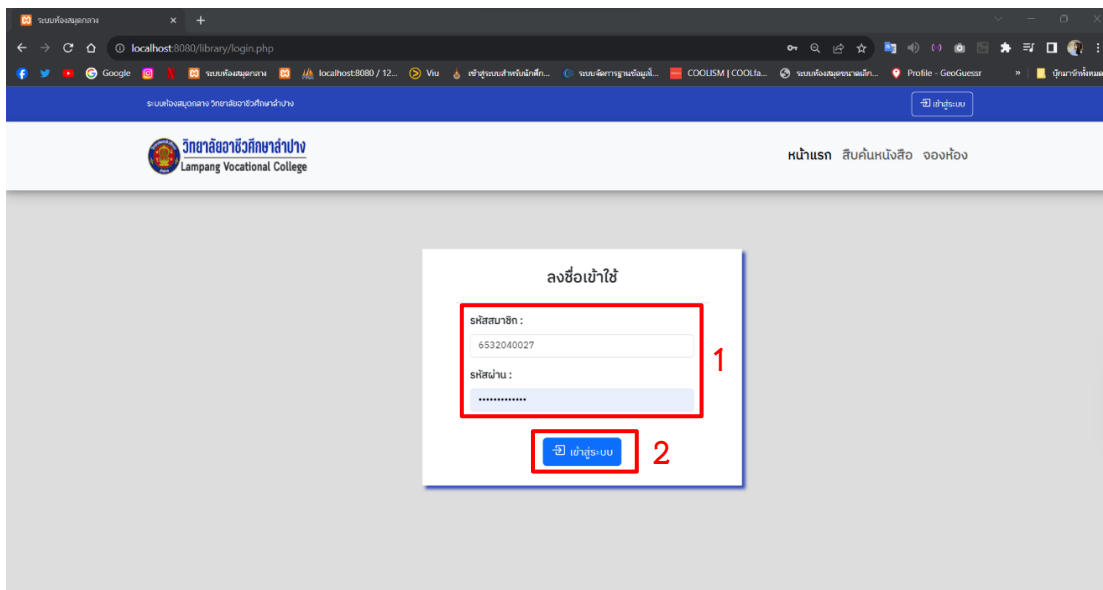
ระบบห้องสมุดกลาง ×

localhost:8080/library/login.php

Google ระบบห้องสมุดกลาง localhost:8080 / 12... Viu เข้าสู่ระบบสำหรับนักศึก... ระบบจัดการฐานข้อมูล... COOLISM | COOLfa... ระบบห้องสมุดขนาดเล็ก... Profile - GeoGuessr บุ๊กมาร์กทั้งหมด

ระบบห้องสมุดกลาง วิทยาลัยอาชีวศึกษาลำปาง

เข้าสู่ระบบ

วิทยาลัยอาชีวศึกษาลำปาง
Lampang Vocational College

หน้าแรก สืบค้นหนังสือ จองห้อง

ลงชื่อเข้าใช้

รหัสสมาชิก :
6532040027

รหัสผ่าน :
•••••••••••••

1

เข้าสู่ระบบ

2